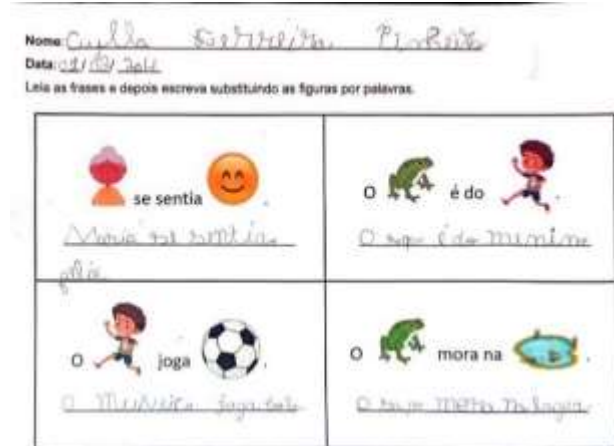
Nome: Cylla Ferreira Pinheiro
Data: 09/11/2011
Leia as frases e depois escreva substituindo as figuras por palavras.

| | |
|---|---|
| se sentia . <br> Vovó se sentia feliz | O é do . <br> O sapo é do menino |
| O joga . <br> O menino joga bola | O mora na . <br> O sapo mora na lagoa |